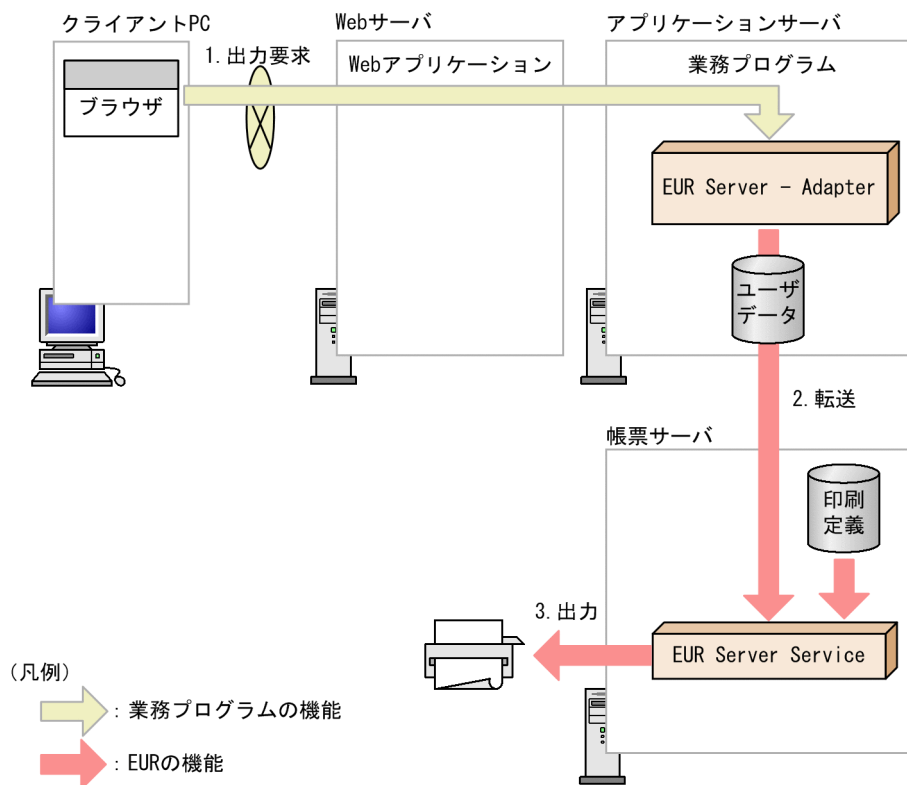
クライアントPC

ブラウザ

1. 出力要求

Webサーバ

Webアプリケーション

アプリケーションサーバ

業務プログラム

EUR Server - Adapter

ユーザデータ

2. 転送

帳票サーバ

印刷定義

3. 出力

EUR Server Service

（凡例）

：業務プログラムの機能

：EURの機能